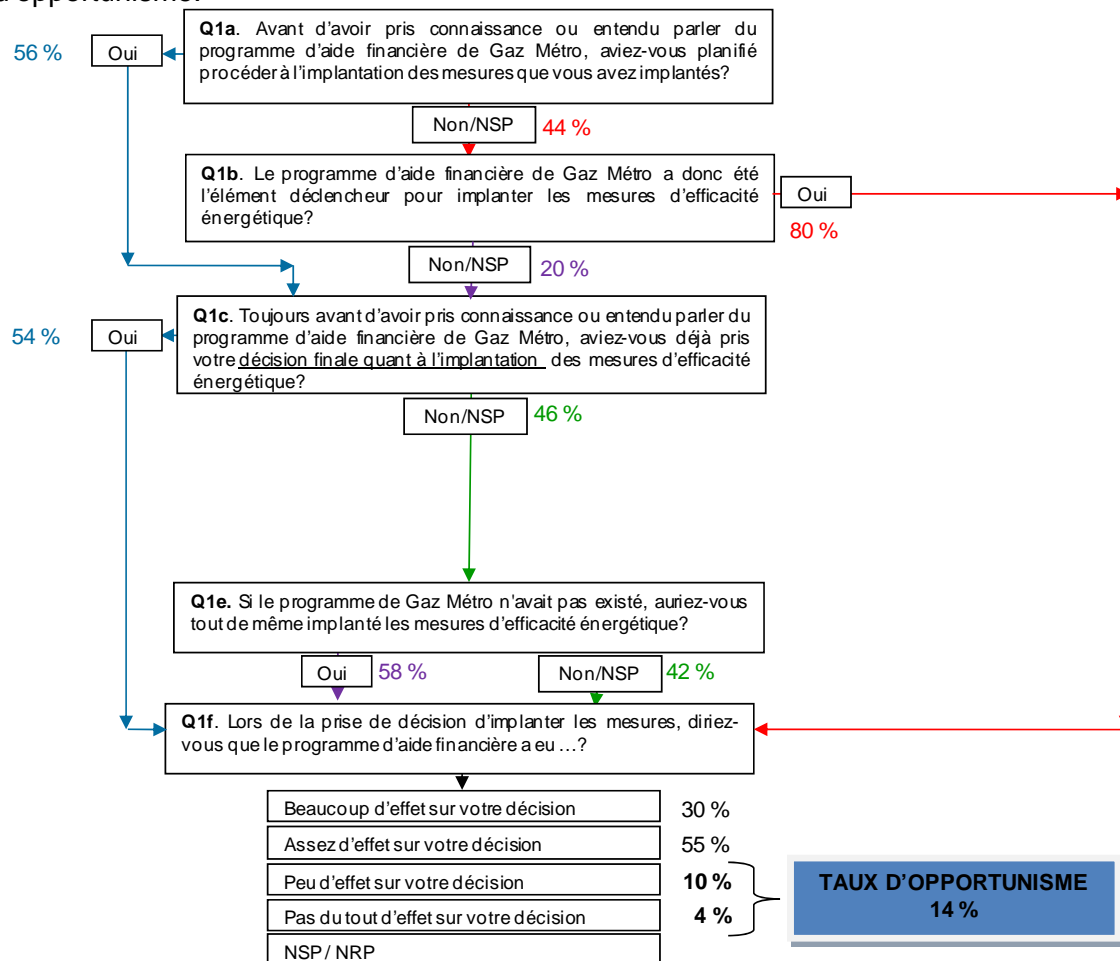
d'opportunisme.

56 %
Oui

**Q1a**. Avant d'avoir pris connaissance ou entendu parler du programme d'aide financière de Gaz Métro, aviez-vous planifié procéder à l'implantation des mesures que vous avez implantés?

Non/NSP
44 %

**Q1b**. Le programme d'aide financière de Gaz Métro a donc été l'élément déclencheur pour implanter les mesures d'efficacité énergétique?

Oui
80 %

Non/NSP
20 %

54 %
Oui

**Q1c**. Toujours avant d'avoir pris connaissance ou entendu parler du programme d'aide financière de Gaz Métro, aviez-vous déjà pris votre décision finale quant à l'implantation des mesures d'efficacité énergétique?

Non/NSP
46 %

**Q1e.** Si le programme de Gaz Métro n'avait pas existé, auriez-vous tout de même implanté les mesures d'efficacité énergétique?

Oui
58 %
Non/NSP
42 %

**Q1f**. Lors de la prise de décision d'implanter les mesures, diriez-vous que le programme d'aide financière a eu …?

| | |
|---|---|
| Beaucoup d'effet sur votre décision | 30 % |
| Assez d'effet sur votre décision | 55 % |
| Peu d'effet sur votre décision | **10 %** |
| Pas du tout d'effet sur votre décision | **4 %** |
| NSP / NRP | |

**TAUX D'OPPORTUNISME**
**14 %**